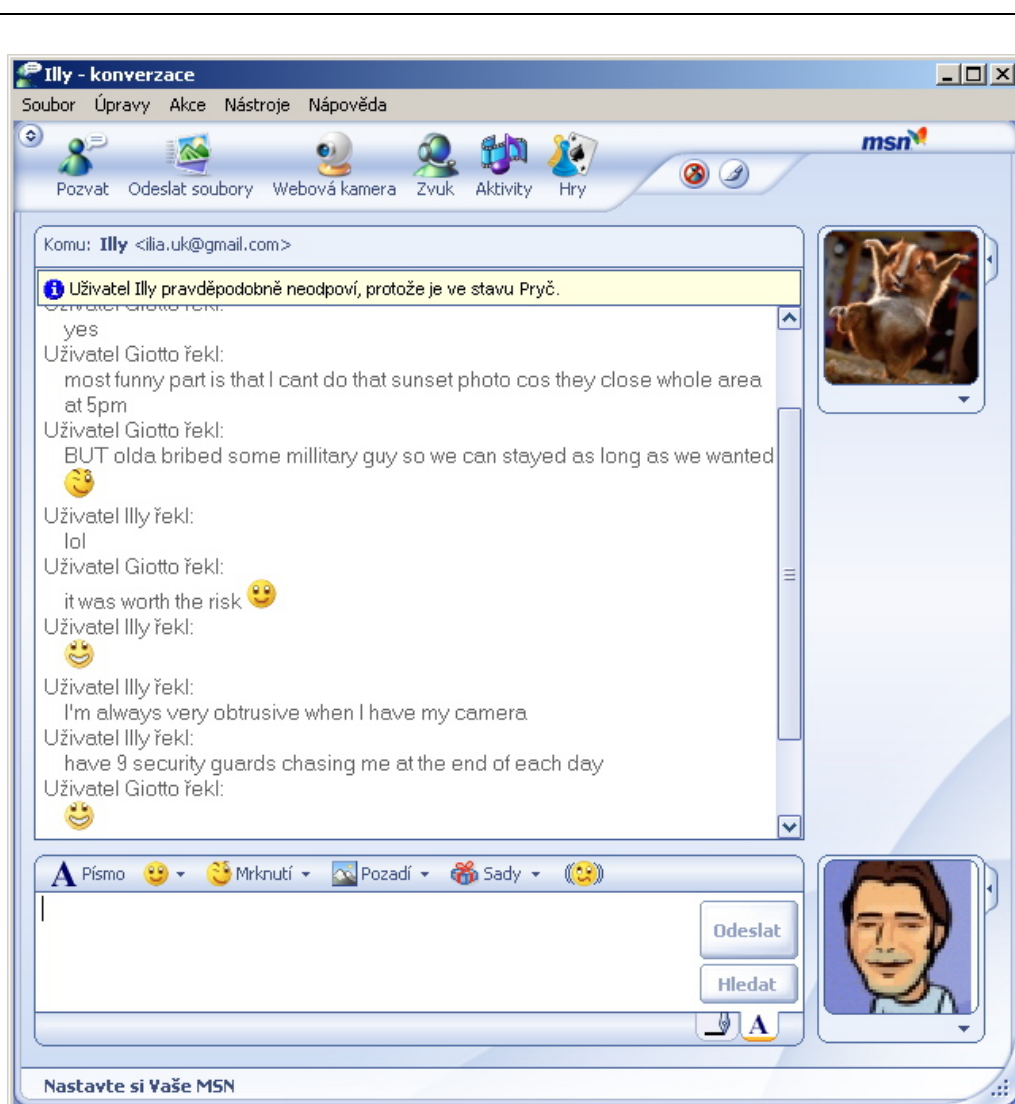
Illy - konverzace

Soubor Úpravy Akce Nástroje Nápověda

msn

Pozvat Odeslat soubory Webová kamera Zvuk Aktivity Hry

Komu: Illy <ilia.uk@gmail.com>

Uživatel Illy pravděpodobně neodpoví, protože je ve stavu Pryč.

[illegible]
yes
Uživatel Giotto řekl:
most funny part is that I cant do that sunset photo cos they close whole area at 5pm
Uživatel Giotto řekl:
BUT olda bribed some millitary guy so we can stayed as long as we wanted
Uživatel Illy řekl:
lol
Uživatel Giotto řekl:
it was worth the risk
Uživatel Illy řekl:
Uživatel Illy řekl:
I'm always very obtrusive when I have my camera
Uživatel Illy řekl:
have 9 security guards chasing me at the end of each day
Uživatel Giotto řekl:

Písmo Mrknutí Pozadí Sady

Odeslat
Hledat

Nastavte si Vaše MSN